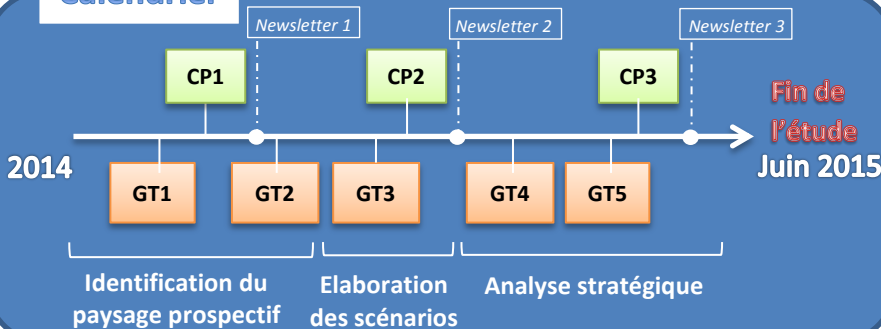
Calendrier

Newsletter 1

Newsletter 2

Newsletter 3

CP1

CP2

CP3

Fin de l'étude

2014

GT1

GT2

GT3

GT4

GT5

Juin 2015

Identification du paysage prospectif

Elaboration des scénarios

Analyse stratégique